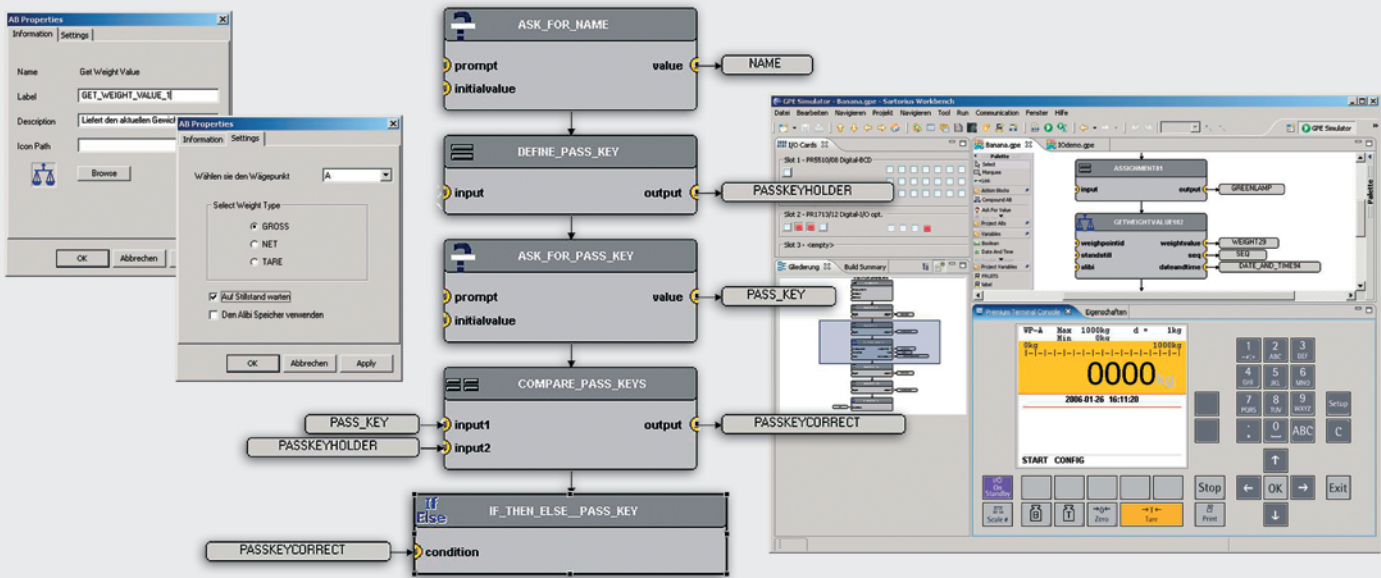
AB Properties
Information Settings
Name Get Weight Value
Label GET_WEIGHT_VALUE_1
Description Liefert den aktuellen Gewic
Icon Path
Browse
OK Abbrechen

AB Properties
Information Settings
Wählen sie den Wägepunkt A
Select Weight Type
GROSS
NET
TARE
Auf Stillstand warten
Den Alibi Speicher verwenden
OK Abbrechen Apply

ASK_FOR_NAME
prompt value NAME
initialvalue

DEFINE_PASS_KEY
input output PASSKEYHOLDER

ASK_FOR_PASS_KEY
prompt value PASS_KEY
initialvalue

COMPARE_PASS_KEYS
PASS_KEY input1 output PASSKEYCORRECT
PASSKEYHOLDER input2

If Else IF_THEN_ELSE__PASS_KEY
PASSKEYCORRECT condition

GPE Simulator - Banana.gpe - Sartorius Workbench
Datei Bearbeiten Navigieren Projekt Navigieren Tool Run Communication Fenster Hilfe
GPE Simulator
I/O Cards
Slot 1 - PR5510/08 Digital-BCD
Slot 2 - PR1713/12 Digital-I/O opt.
Slot 3 - <empty>
Gliederung Build Summary
Banana.gpe IOdemo.gpe
Palette
ASSIGNMENT01
input output GREENLAMP
GETWEIGHTVALUE02
weighpointid weightvalue WEIGHT29
standstill seq SEQ
alibi dateandtime DATE_AND_TIME94
Premium Terminal Console Eigenschaften
WP-A Max 1000kg d = 1kg
Min 0kg
0kg 1000kg
0000 kg
2006-01-26 16:11:20
START CONFIG
1 2 ABC 3 DEF
4 GHI 5 JKL 6 MNO
7 PQRS 8 TUV 9 WXYZ Setup
0 ABC C
OK Exit
On Standby Stop
Scale # Zero Tare Print